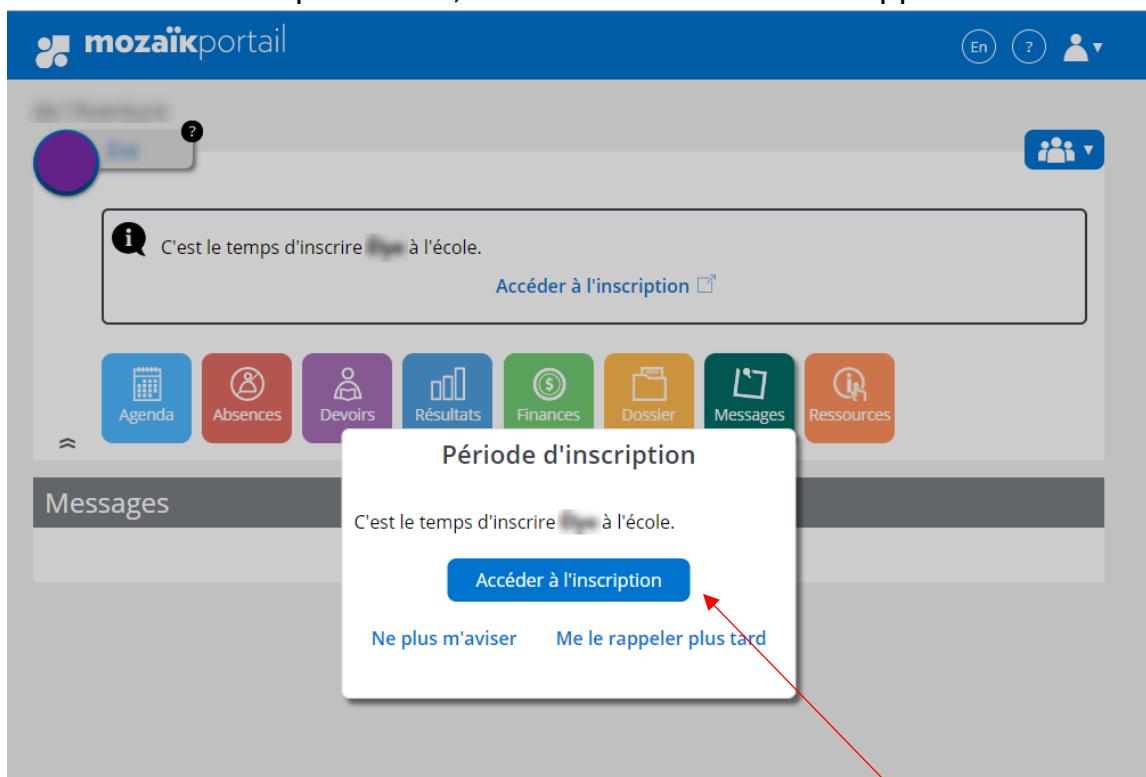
mozaïkportail

En ?

C'est le temps d'inscrire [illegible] à l'école.

Accéder à l'inscription

Agenda Absences Devoirs Résultats Finances Dossier Messages Ressources

Messages

Période d'inscription

C'est le temps d'inscrire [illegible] à l'école.

Accéder à l'inscription

Ne plus m'aviser Me le rappeler plus tard